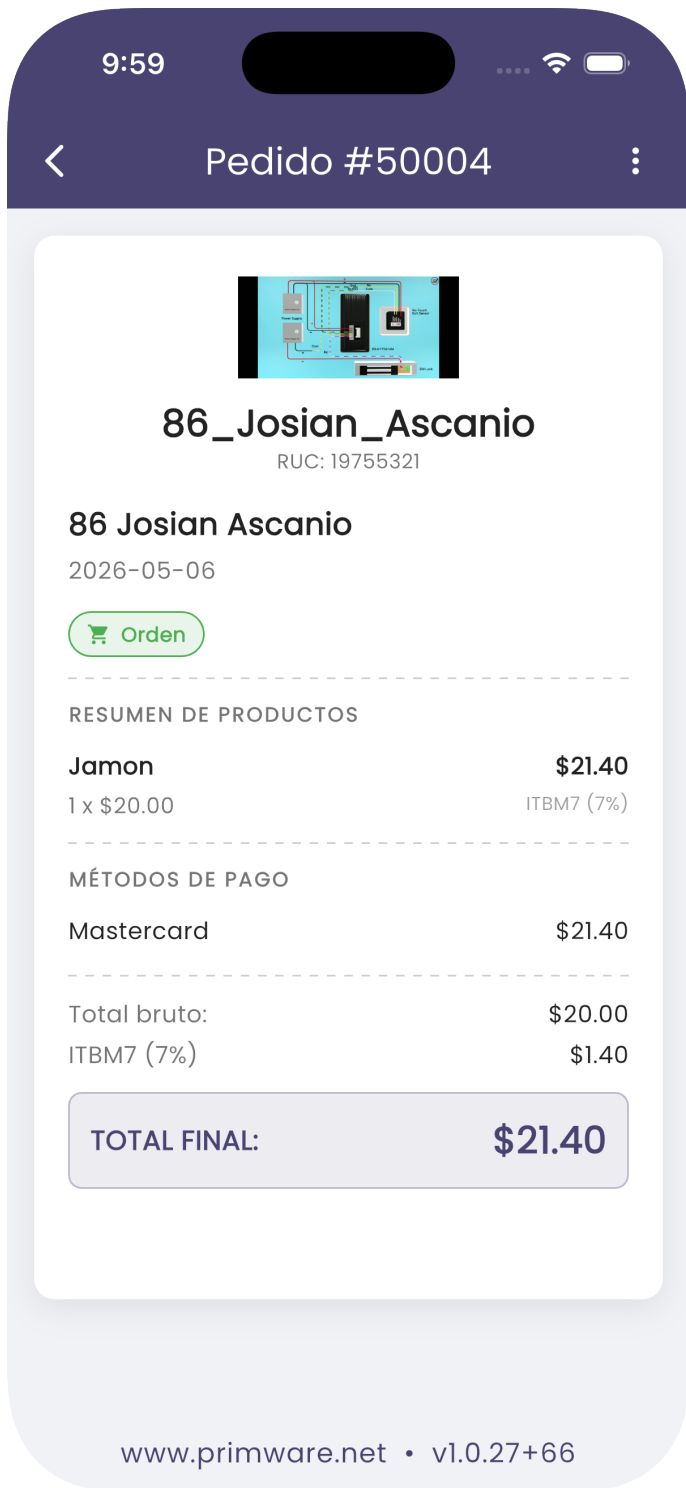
9:59

Pedido #50004

86_Josian_Ascanio
RUC: 19755321

86 Josian Ascanio
2026-05-06

Orden

RESUMEN DE PRODUCTOS

Jamon $21.40
1 x $20.00 ITBM7 (7%)

MÉTODOS DE PAGO

Mastercard $21.40

Total bruto: $20.00
ITBM7 (7%) $1.40

TOTAL FINAL: $21.40

www.primware.net • v1.0.27+66